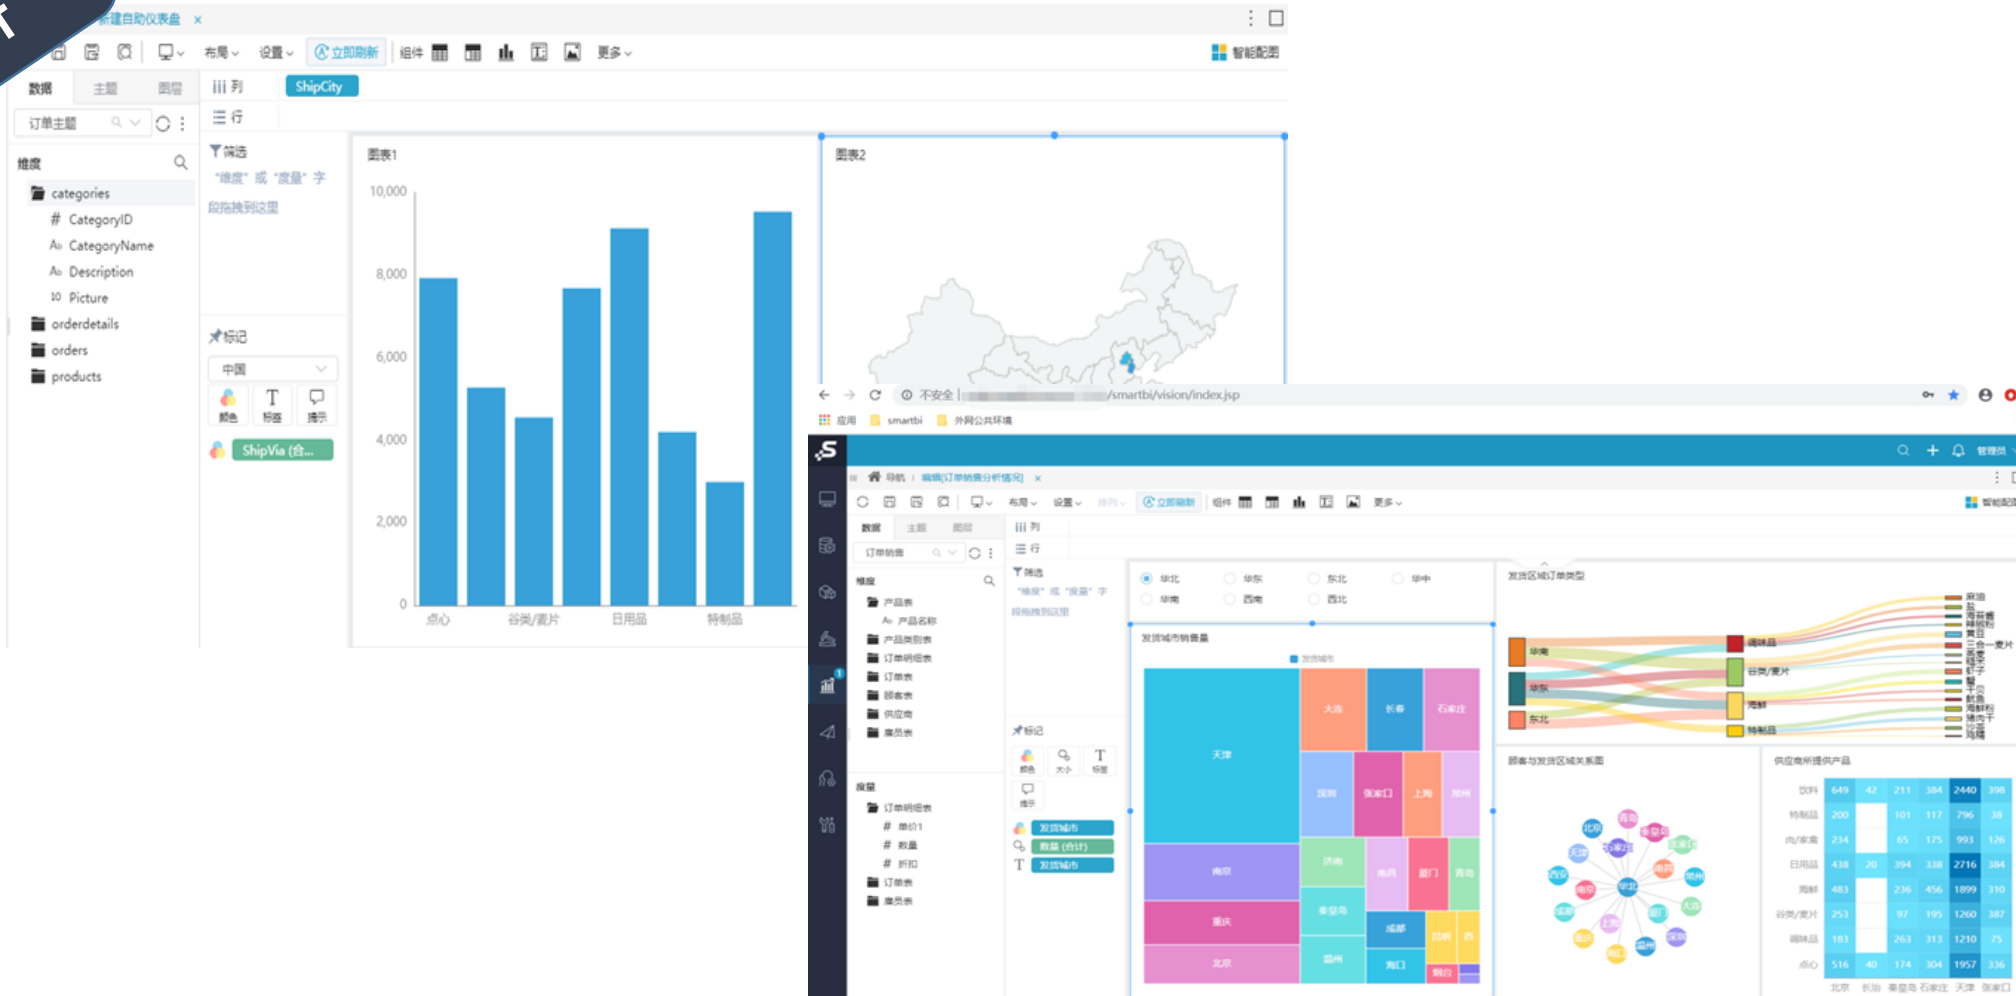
新建自助仪表盘 ×

布局 设置 立即刷新 组件 更多 智能配图

数据 主题 图层
订单主题
维度
categories
CategoryID
CategoryName
Description
Picture
orderdetails
orders
products

列 ShipCity
行
筛选
"维度" 或 "度量" 字段拖拽到这里

标记
中国
颜色 标签 提示
ShipVia (合...

图表1
10,000
8,000
6,000
4,000
2,000
0
点心 谷类/麦片 日用品 特制品

图表2

不安全 /smartbi/vision/index.jsp
应用 smartbi 外网公共环境

管理员
导航 编辑[订单销售分析情况] ×
布局 设置 立即刷新 组件 更多 智能配图
数据 主题 图层
订单销售
维度
产品表
产品名称
产品类别表
订单明细表
订单表
顾客表
供应商
雇员表
度量
订单明细表
单价1
数量
折扣
订单表
雇员表

列
行
筛选
"维度" 或 "度量" 字段拖拽到这里
标记
颜色 大小 标签 提示
发货城市
数量 (合计)
发货城市

华北 华东 东北 华中 华南 西南 西北

发货城市销售量
发货城市
天津 大连 长春 石家庄 深圳 张家口 上海 南京 济南 厦门 青岛 重庆 秦皇岛 成都 北京 温州 海口 烟台

发货区域订单类型
华南 华东 东北
调味品 谷类/麦片 海鲜 特制品

顾客与发货区域关系图
北京 秦皇岛 天津 华北 南京 西安 上海 深圳

供应商所提供产品
饮料 649 42 211 384 2440 398
特制品 200 101 117 796 38
肉/家禽 234 65 175 993 126
日用品 438 20 394 338 2716 384
海鲜 483 236 456 1899 310
谷类/麦片 253 97 195 1260 387
调味品 183 263 313 1210 75
点心 516 40 174 304 1957 336
北京 长治 秦皇岛 石家庄 天津 张家口